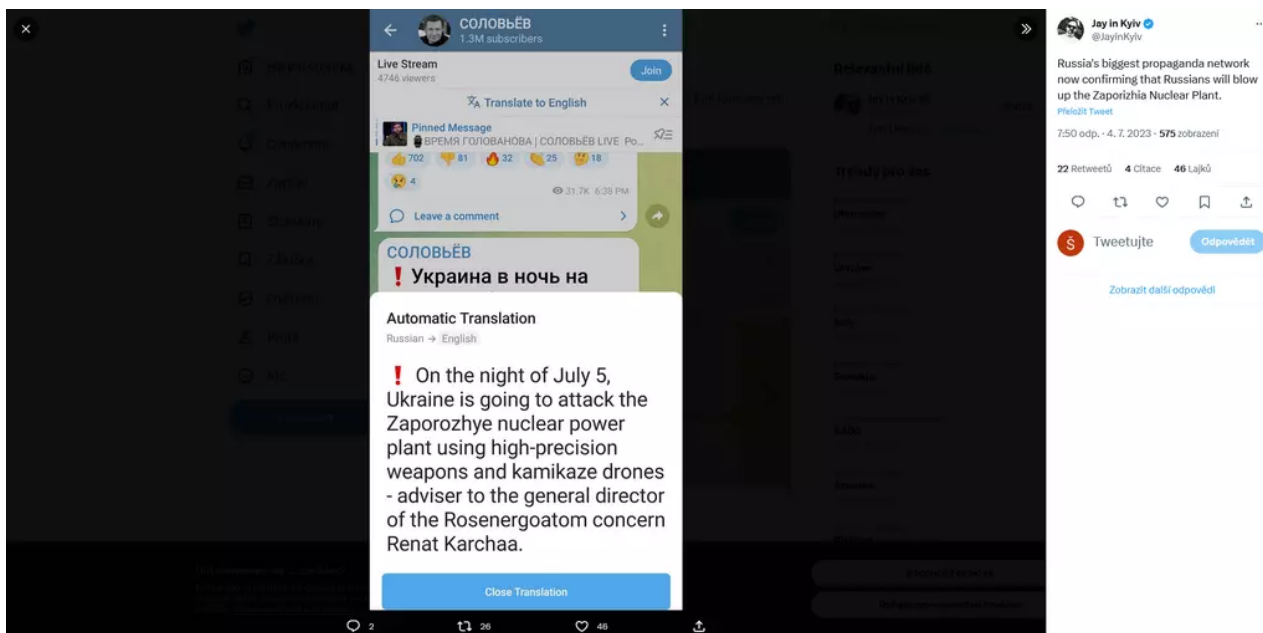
СОЛОВЬЁВ
1.3M subscribers

Live Stream
4746 viewers
Join

Translate to English

Pinned Message
ВРЕМЯ ГОЛОВАНОВА | СОЛОВЬЁВ LIVE Po...

702 81 32 25 18
4
31.7K 6:38 PM

Leave a comment

СОЛОВЬЁВ
❗ Украина в ночь на

Automatic Translation
Russian → English

❗ On the night of July 5, Ukraine is going to attack the Zaporozhye nuclear power plant using high-precision weapons and kamikaze drones - adviser to the general director of the Rosenergoatom concern Renat Karchaa.

Close Translation

2 26 46

Jay in Kyiv
@JayinKyiv

Russia's biggest propaganda network now confirming that Russians will blow up the Zaporizhia Nuclear Plant.
Přeložit Tweet

7:50 odp. · 4. 7. 2023 · 575 zobrazení

22 Retweetů 4 Citace 46 Lajků

Tweetujte
Odpovědět

Zobrazit další odpovědi